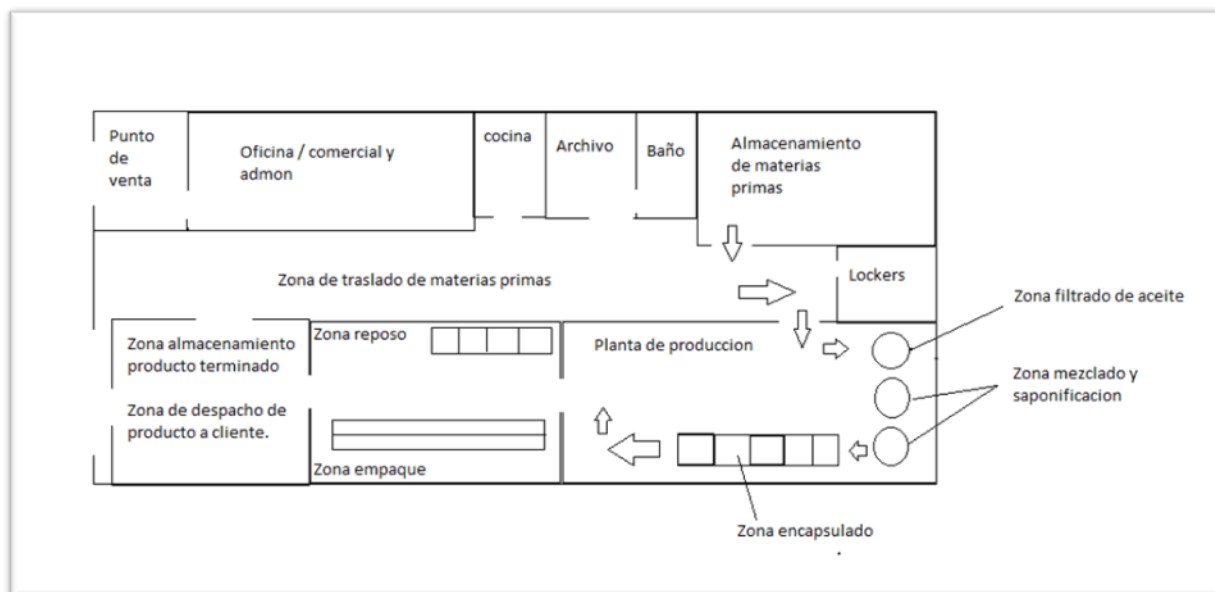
Punto de venta

Oficina / comercial y admon

cocina

Archivo

Baño

Almacenamiento de materias primas

Zona de traslado de materias primas

Lockers

Zona filtrado de aceite

Zona almacenamiento producto terminado

Zona reposo

Planta de produccion

Zona mezclado y saponificacion

Zona de despacho de producto a cliente.

Zona empaque

Zona encapsulado